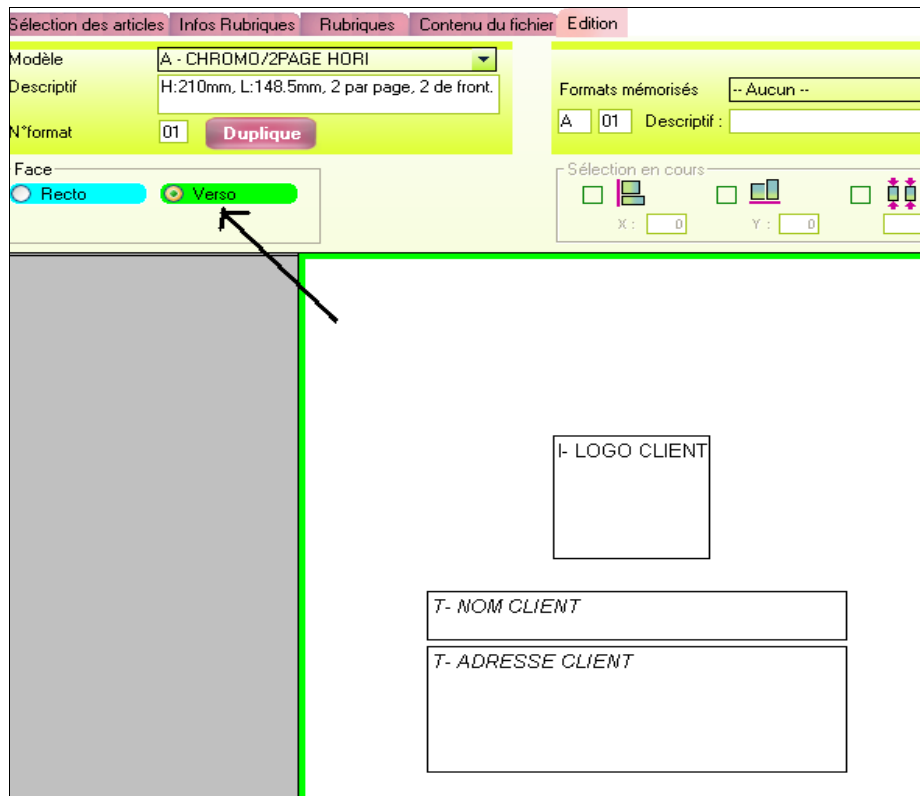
Sélection des articles | Infos Rubriques | Rubriques | Contenu du fichier | Edition

Modèle A - CHROMO/2PAGE HORI

Descriptif H:210mm, L:148.5mm, 2 par page, 2 de front.

N°format 01 Duplique

Formats mémorisés -- Aucun --

A 01 Descriptif :

Face

Recto Verso

Sélection en cours

X : 0

Y : 0

I- LOGO CLIENT

T- NOM CLIENT

T- ADRESSE CLIENT